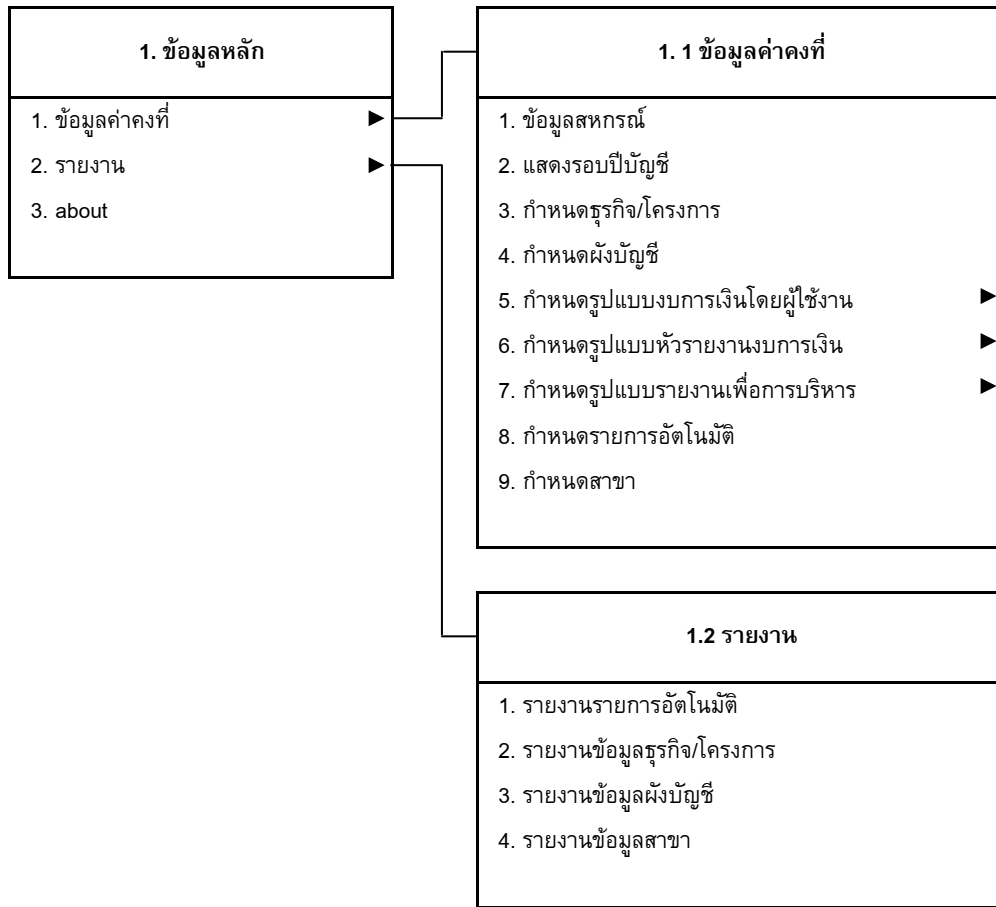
1. ข้อมูลหลัก

1. ข้อมูลค่าคงที่ ►
2. รายงาน ►
3. about

1. 1 ข้อมูลค่าคงที่

1. ข้อมูลสหกรณ์
2. แสดงรอบปีบัญชี
3. กำหนดธุรกิจ/โครงการ
4. กำหนดผังบัญชี
5. กำหนดรูปแบบงบการเงินโดยผู้ใช้งาน ►
6. กำหนดรูปแบบหัวรายงานงบการเงิน ►
7. กำหนดรูปแบบรายงานเพื่อการบริหาร ►
8. กำหนดรายการอัตโนมัติ
9. กำหนดสาขา

1.2 รายงาน

1. รายงานรายการอัตโนมัติ
2. รายงานข้อมูลธุรกิจ/โครงการ
3. รายงานข้อมูลผังบัญชี
4. รายงานข้อมูลสาขา